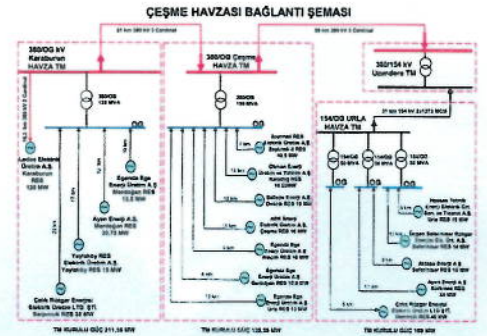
ÇEŞME HAVZASI BAĞLANTI ŞEMASI

380/OG kV Karaburun HAVZA TM

380/OG Çeşme HAVZA TM

380/154 kV Uzundere TM

154/OG URLA HAVZA TM

Lodos Elektrik Üretim A.Ş. Karaburun RES 120 MW

Egenda Ege Enerji Üretim A.Ş. Mordoğan RES 13,8 MW

Ayen Enerji A.Ş. Mordoğan RES 30,75 MW

Yaylaköy RES Elektrik Üretim A.Ş. Yaylaköy RES 15 MW

Çelik Rüzgar Enerjisi Elektrik Üretim LTD. ŞTİ. Seyrekköy RES 30 MW

Germiyan RES

Alize Enerji Üretim A.Ş. Kores Kocadağ RES 15 MW

Sabiha RES

Ares Enerji Elektrik Üretim A.Ş. Alaçatı RES 16 MW

Egenda Ege Enerji Üretim A.Ş. Alaçatı RES

Egenda Ege Enerji Üretim A.Ş. Mordoğan RES

Egenda Ege Enerji Üretim A.Ş.

Doğal Enerji Elektrik Üretim A.Ş.

Urla RES 15 MW

Ütopya Elektrik Üretim San. ve Tic. A.Ş. Urla RES

Altınkaya Enerji Urla RES

Ayen Enerji A.Ş.

Çelik Rüzgar Enerjisi Elektrik Üretim LTD. ŞTİ.

TM KURULU GÜÇ 211,35 MW

TM KURULU GÜÇ 120,35 MW

TM KURULU GÜÇ 109 MW